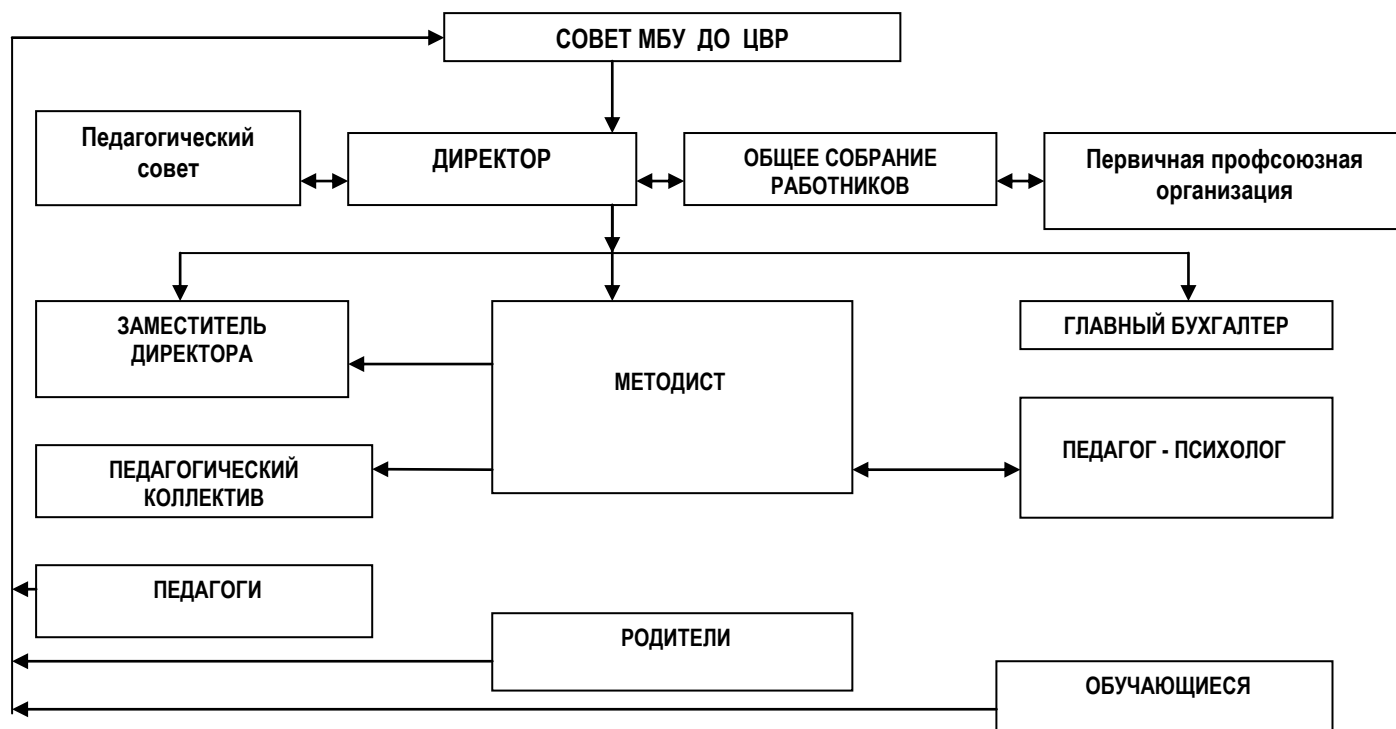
СОВЕТ МБУ ДО ЦВР

Педагогический совет

ДИРЕКТОР

ОБЩЕЕ СОБРАНИЕ РАБОТНИКОВ

Первичная профсоюзная организация

ЗАМЕСТИТЕЛЬ ДИРЕКТОРА

МЕТОДИСТ

ГЛАВНЫЙ БУХГАЛТЕР

ПЕДАГОГИЧЕСКИЙ КОЛЛЕКТИВ

ПЕДАГОГ - ПСИХОЛОГ

ПЕДАГОГИ

РОДИТЕЛИ

ОБУЧАЮЩИЕСЯ